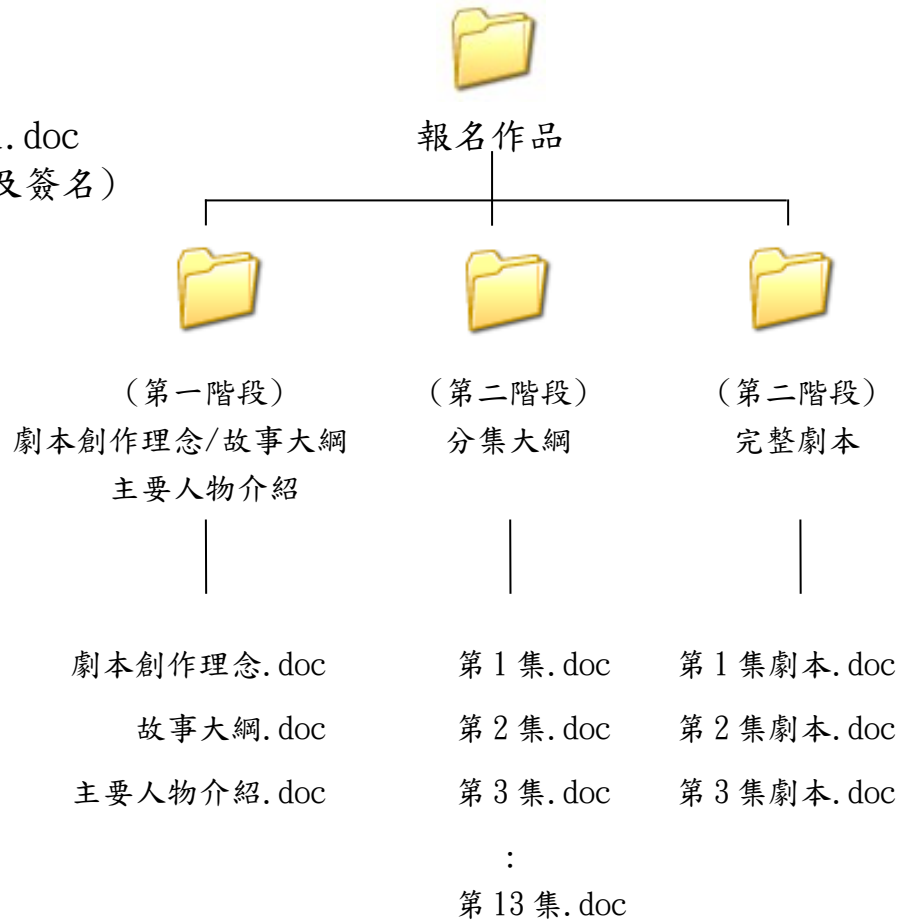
.doc
及簽名)

報名作品

(第一階段)
劇本創作理念/故事大綱
主要人物介紹

(第二階段)
分集大綱

(第二階段)
完整劇本

劇本創作理念.doc
故事大綱.doc
主要人物介紹.doc

第 1 集.doc
第 2 集.doc
第 3 集.doc
:
第 13 集.doc

第 1 集劇本.doc
第 2 集劇本.doc
第 3 集劇本.doc